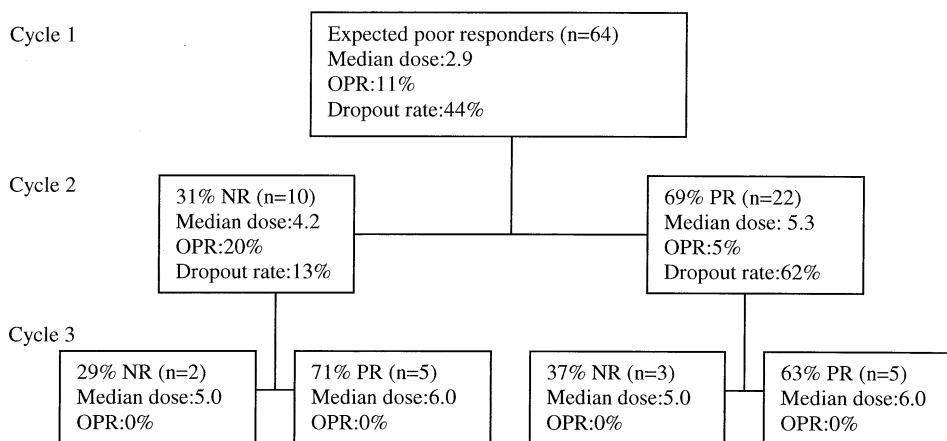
Cycle 1

Expected poor responders (n=64)
Median dose:2.9
OPR:11%
Dropout rate:44%

Cycle 2

31% NR (n=10)
Median dose:4.2
OPR:20%
Dropout rate:13%

69% PR (n=22)
Median dose: 5.3
OPR:5%
Dropout rate:62%

Cycle 3

29% NR (n=2)
Median dose:5.0
OPR:0%

71% PR (n=5)
Median dose:6.0
OPR:0%

37% NR (n=3)
Median dose:5.0
OPR:0%

63% PR (n=5)
Median dose:6.0
OPR:0%